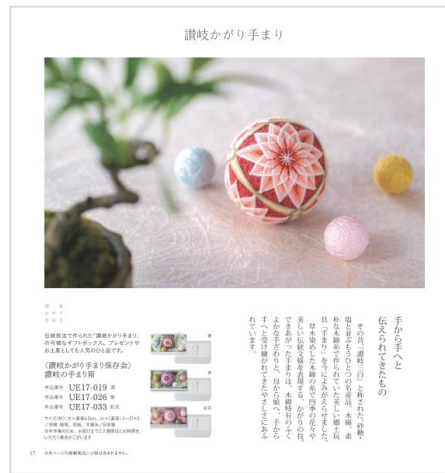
讃岐かがり手まり

手から手へと
伝えられてきたもの

その昔、「讃岐三白」と称された、砂糖・塩・綿をもとに生まれた讃岐かがり手まり。素朴な木綿糸を草木で染めた、優しい色合いが特徴です。「手まり」を今によみがえらせました。草木染めした木綿の糸で四季の花々や美しい伝統文様を表現する、かがりの技。できあがった手まりは、木綿特有のやさしい手ざわりと、指から指へ、手から手へと受け継がれてきたやさしさにあふれています。

伝統技法で作られた「讃岐かがり手まり」の可憐なギフトボックス。プレゼントやお祝いとしても人気の高い品です。

〈讃岐かがり手まり保存会〉
讃岐の手まり箱

商品番号 UE17-019 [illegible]
商品番号 UE17-026 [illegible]
商品番号 UE17-033 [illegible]

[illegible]

17 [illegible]